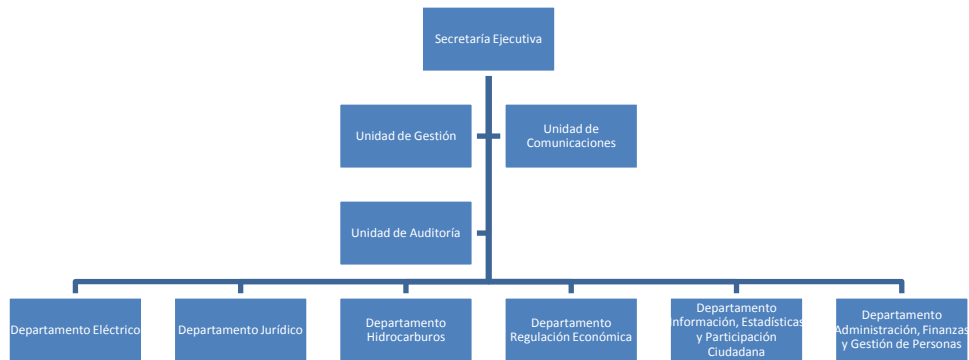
Secretaría Ejecutiva

Unidad de Gestión

Unidad de Comunicaciones

Unidad de Auditoría

Departamento Eléctrico

Departamento Jurídico

Departamento Hidrocarburos

Departamento Regulación Económica

Departamento Información, Estadísticas y Participación Ciudadana

Departamento Administración, Finanzas y Gestión de Personas